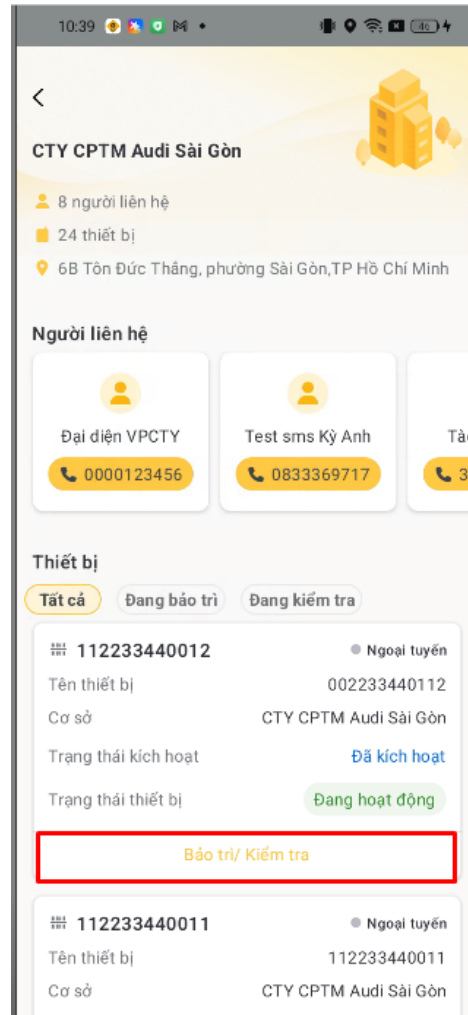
10:39

CTY CPTM Audi Sài Gòn

8 người liên hệ

24 thiết bị

6B Tôn Đức Thắng, phường Sài Gòn,TP Hồ Chí Minh

Người liên hệ

Đại diện VPCTY
0000123456

Test sms Kỳ Anh
0833369717

Tà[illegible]
3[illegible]

Thiết bị

Tất cả | Đang bảo trì | Đang kiểm tra

112233440012 Ngoại tuyến
Tên thiết bị 002233440112
Cơ sở CTY CPTM Audi Sài Gòn
Trạng thái kích hoạt Đã kích hoạt
Trạng thái thiết bị Đang hoạt động

Bảo trì/ Kiểm tra

112233440011 Ngoại tuyến
Tên thiết bị 112233440011
Cơ sở CTY CPTM Audi Sài Gòn